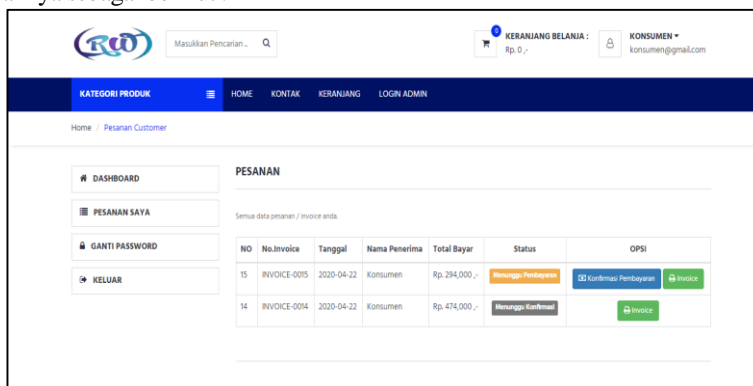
RW

Masukkan Pencarian .. 

0 KERANJANG BELANJA : Rp. 0 ,-

KONSUMEN ▾ konsumen@gmail.com

KATEGORI PRODUK HOME KONTAK KERANJANG LOGIN ADMIN

Home / Pesanan Customer

DASHBOARD

PESANAN SAYA

GANTI PASSWORD

KELUAR

PESANAN

Semua data pesanan / invoice anda.

| NO | No.Invoice | Tanggal | Nama Penerima | Total Bayar | Status | OPSI |
|---|---|---|---|---|---|---|
| 15 | INVOICE-0015 | 2020-04-22 | Konsumen | Rp. 294,000 ,- | Menunggu Pembayaran | Konfirmasi Pembayaran Invoice |
| 14 | INVOICE-0014 | 2020-04-22 | Konsumen | Rp. 474,000 ,- | Menunggu Konfirmasi | Invoice |